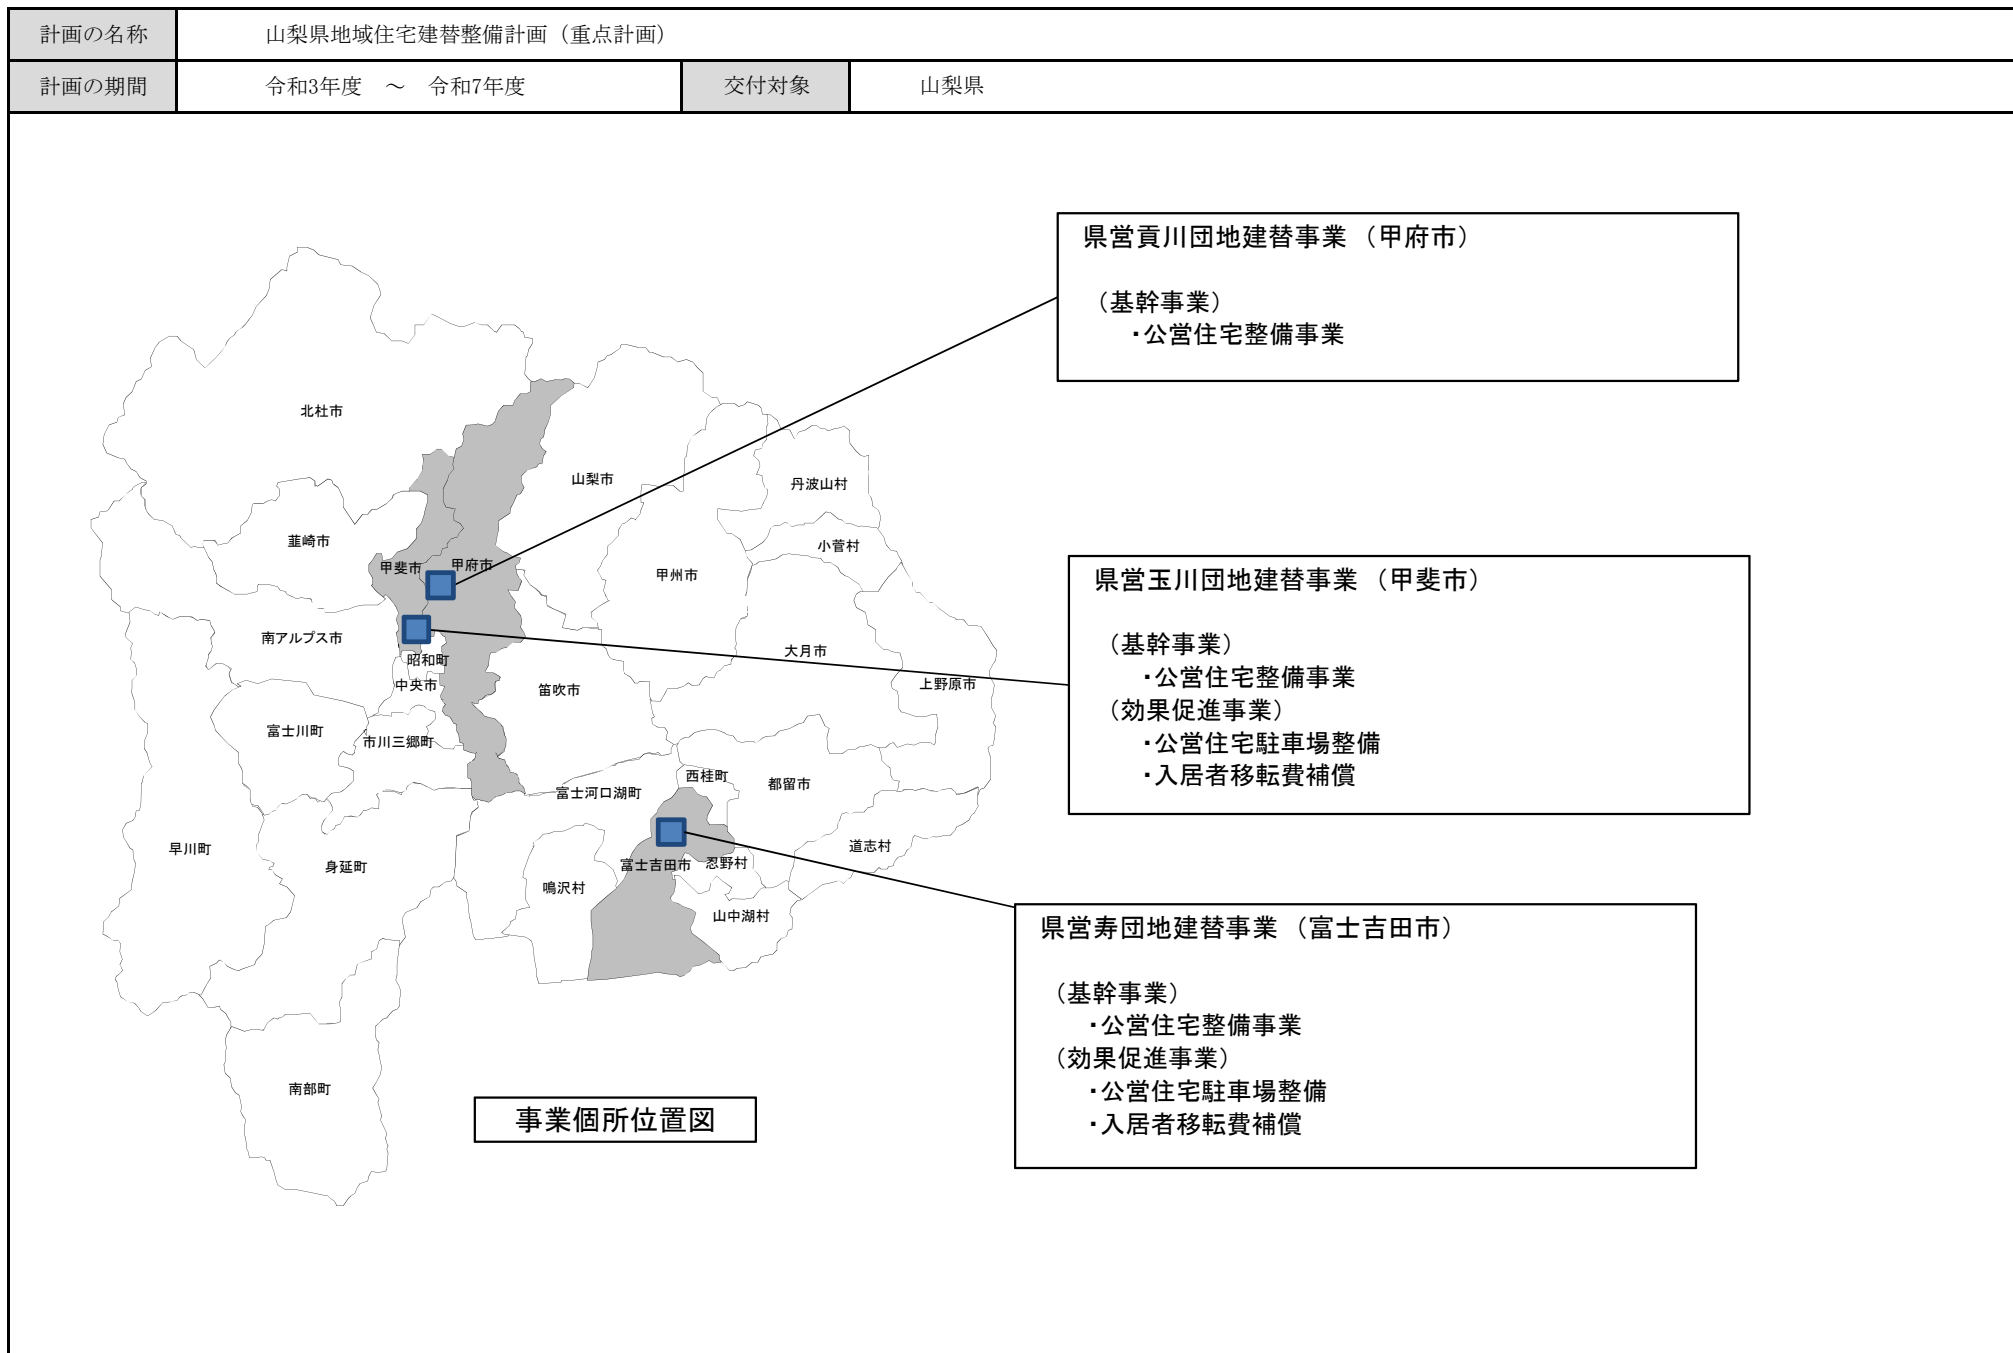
| 計画の名称 | 山梨県地域住宅建替整備計画（重点計画） | | |
|---|---|---|---|
| 計画の期間 | 令和3年度　～　令和7年度 | 交付対象 | 山梨県 |

県営貢川団地建替事業（甲府市）

（基幹事業）
・公営住宅整備事業

県営玉川団地建替事業（甲斐市）

（基幹事業）
・公営住宅整備事業
（効果促進事業）
・公営住宅駐車場整備
・入居者移転費補償

県営寿団地建替事業（富士吉田市）

（基幹事業）
・公営住宅整備事業
（効果促進事業）
・公営住宅駐車場整備
・入居者移転費補償

北杜市
山梨市
丹波山村
韮崎市
小菅村
甲斐市
甲府市
甲州市
南アルプス市
大月市
昭和町
中央市
笛吹市
上野原市
富士川町
市川三郷町
西桂町
都留市
富士河口湖町
道志村
早川町
身延町
富士吉田市
忍野村
鳴沢村
山中湖村
南部町

事業個所位置図